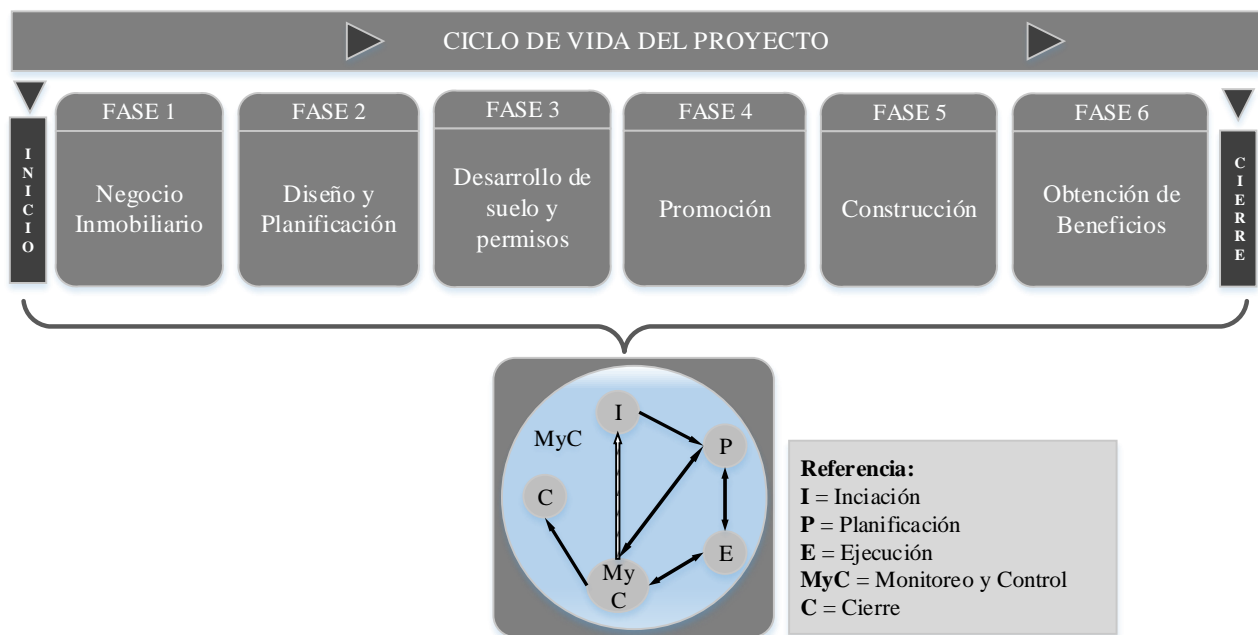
CICLO DE VIDA DEL PROYECTO

INICIO

FASE 1
Negocio Inmobiliario

FASE 2
Diseño y Planificación

FASE 3
Desarrollo de suelo y permisos

FASE 4
Promoción

FASE 5
Construcción

FASE 6
Obtención de Beneficios

CIERRE

I
MyC
P
C
E
My C

**Referencia:**
**I** = Iniciación
**P** = Planificación
**E** = Ejecución
**MyC** = Monitoreo y Control
**C** = Cierre